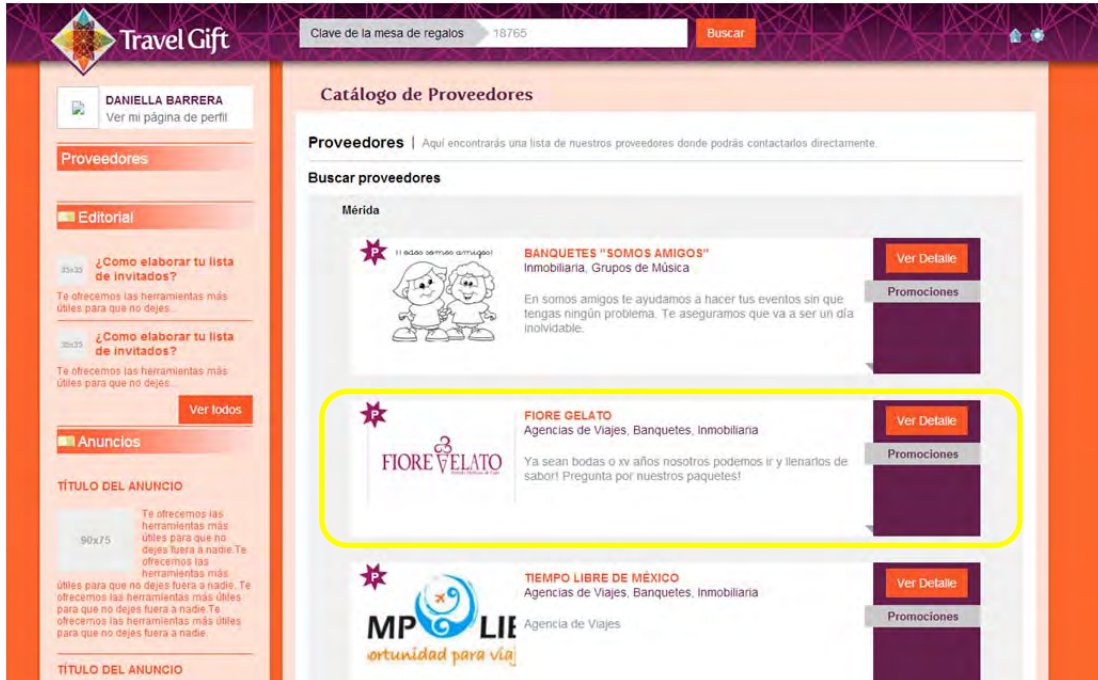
Travel Gift

Clave de la mesa de regalos 18765 Buscar

DANIELLA BARRERA
Ver mi página de perfil

Proveedores

Editorial

35x35 ¿Como elaborar tu lista de invitados?
Te ofrecemos las herramientas más útiles para que no dejes...

35x35 ¿Como elaborar tu lista de invitados?
Te ofrecemos las herramientas más útiles para que no dejes...

Ver todos

Anuncios

TÍTULO DEL ANUNCIO

90x75 Te ofrecemos las herramientas más útiles para que no dejes fuera a nadie.Te ofrecemos las herramientas más útiles para que no dejes fuera a nadie. Te ofrecemos las herramientas más útiles para que no dejes fuera a nadie.Te ofrecemos las herramientas más útiles para que no dejes fuera a nadie.

TÍTULO DEL ANUNCIO

Catálogo de Proveedores

Proveedores | Aquí encontrarás una lista de nuestros proveedores donde podrás contactarlos directamente.

Buscar proveedores

Mérida

P
¡¡ädos somos amigos!
BANQUETES "SOMOS AMIGOS"
Inmobiliaria, Grupos de Música
En somos amigos te ayudamos a hacer tus eventos sin que tengas ningún problema. Te aseguramos que va a ser un día inolvidable.
Ver Detalle
Promociones

P
FIORE GELATO
FIORE GELATO
Agencias de Viajes, Banquetes, Inmobiliaria
Ya sean bodas o xv años nosotros podemos ir y llenarlos de sabor! Pregunta por nuestros paquetes!
Ver Detalle
Promociones

P
MP LIE
ortunidad para viaj
TIEMPO LIBRE DE MÉXICO
Agencias de Viajes, Banquetes, Inmobiliaria
Agencia de Viajes
Ver Detalle
Promociones